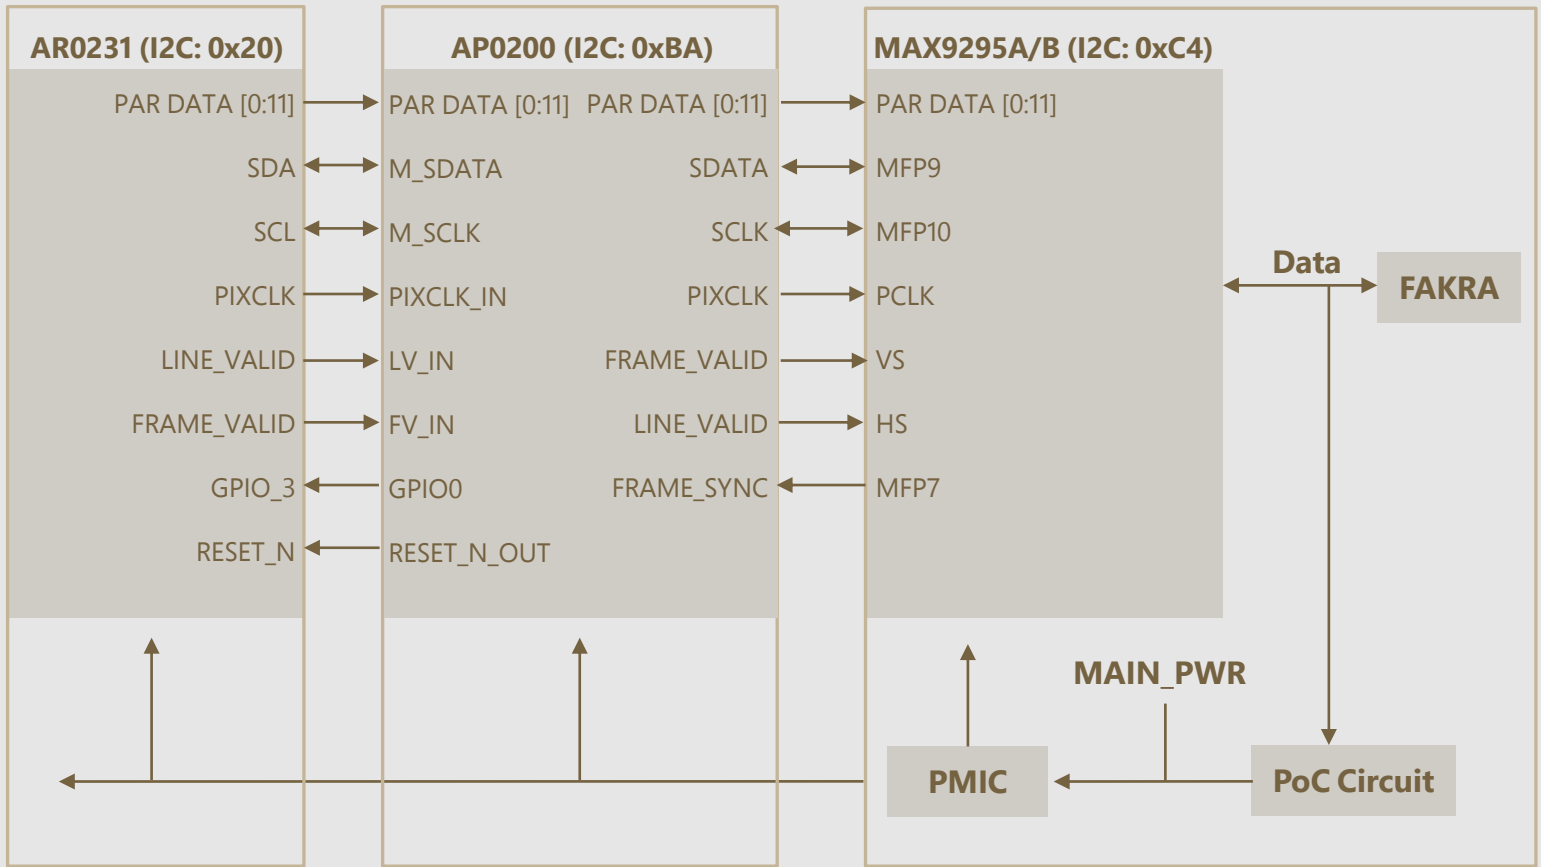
AR0231 (I2C: 0x20)

PAR DATA [0:11]
SDA
SCL
PIXCLK
LINE_VALID
FRAME_VALID
GPIO_3
RESET_N

AP0200 (I2C: 0xBA)

PAR DATA [0:11]
M_SDATA
M_SCLK
PIXCLK_IN
LV_IN
FV_IN
GPIO0
RESET_N_OUT

PAR DATA [0:11]
SDATA
SCLK
PIXCLK
FRAME_VALID
LINE_VALID
FRAME_SYNC

MAX9295A/B (I2C: 0xC4)

PAR DATA [0:11]
MFP9
MFP10
PCLK
VS
HS
MFP7

Data

FAKRA

MAIN_PWR

PMIC

PoC Circuit